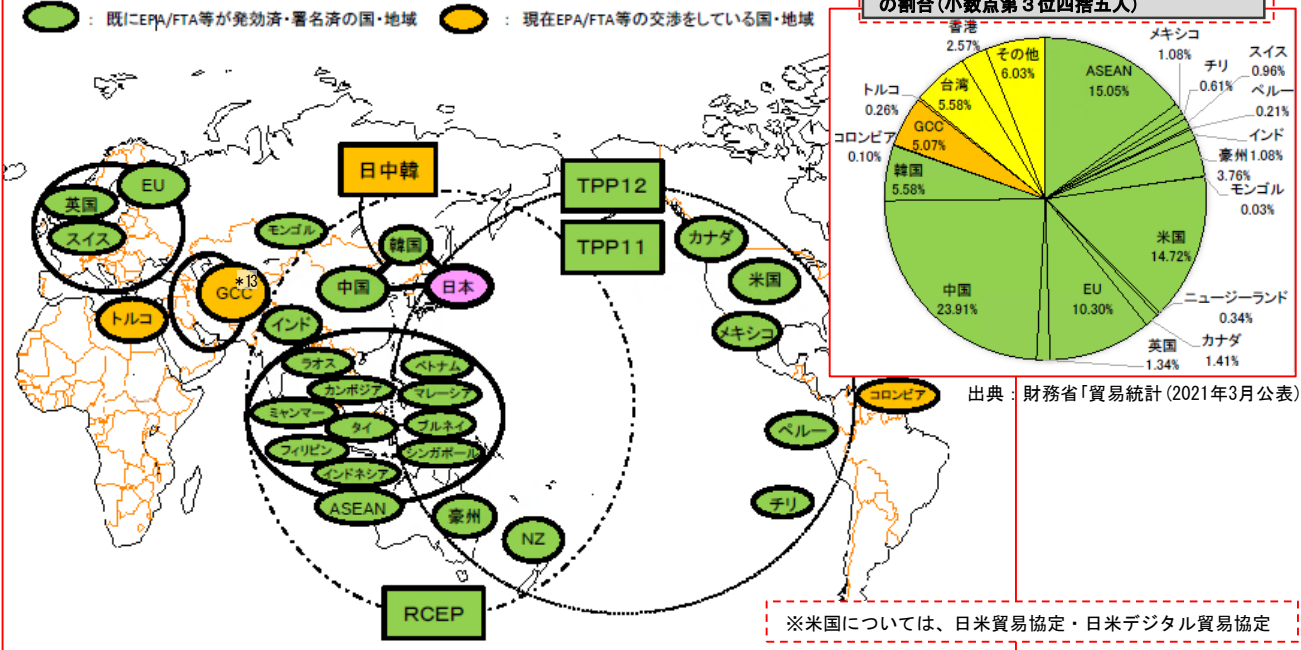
：既にEPA/FTA等が発効済・署名済の国・地域　：現在EPA/FTA等の交渉をしている国・地域

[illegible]の割合（小数点第３位四捨五入）

香港 2.57%
その他 6.03%
台湾 5.58%
トルコ 0.26%
GCC 5.07%
コロンビア 0.10%
韓国 5.58%
中国 23.91%
ASEAN 15.05%
メキシコ 1.08%
チリ 0.61%
スイス 0.96%
ペルー 0.21%
インド
豪州 3.76%
1.08%
モンゴル 0.03%
米国 14.72%
EU 10.30%
ニュージーランド 0.34%
カナダ 1.41%
英国 1.34%

出典：財務省「貿易統計（2021年3月公表）

EU
英国
スイス
トルコ
GCC
＊13
モンゴル
日中韓
韓国
中国
日本
インド
TPP12
TPP11
カナダ
米国
メキシコ
ラオス
ベトナム
カンボジア
マレーシア
ミャンマー
タイ
ブルネイ
フィリピン
シンガポール
インドネシア
ASEAN
豪州
NZ
RCEP
コロンビア
ペルー
チリ

※米国については、日米貿易協定・日米デジタル貿易協定